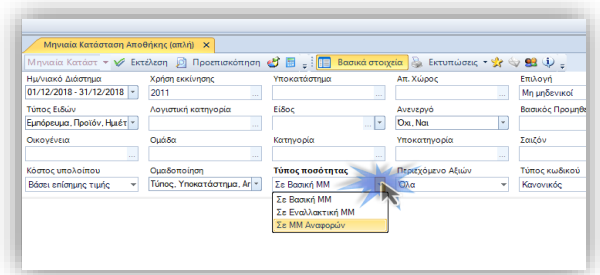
Μηνιαία Κατάσταση Αποθήκης (απλή)

Μηνιαία Κατάστ
Εκτέλεση
Προεπισκόπηση
Βασικά στοιχεία
Εκτυπώσεις

Ημ/νιακό Διάστημα
01/12/2018 - 31/12/2018
Χρήση εκκίνησης
2011
Υποκατάστημα
Απ. Χώρος
Επιλογή
Μη μηδενικοί

Τύπος Ειδών
Εμπόρευμα, Προϊόν, Ημιέτ
Λογιστική κατηγορία
Είδος
Ανενεργό
Όχι, Ναι
Βασικός Προμηθ

Οικογένεια
Ομάδα
Κατηγορία
Υποκατηγορία
Σοιζόν

Κόστος υπολοίπου
Βάσει επίσημης τιμής
Ομαδοποίηση
Τύπος, Υποκατάστημα, Απ
Τύπος ποσότητας
Σε Βασική ΜΜ
Περιεχόμενο Αξιών
Όλα
Τύπος κωδικού
Κανονικός

Σε Βασική ΜΜ
Σε Εναλλακτική ΜΜ
Σε ΜΜ Αναφορών